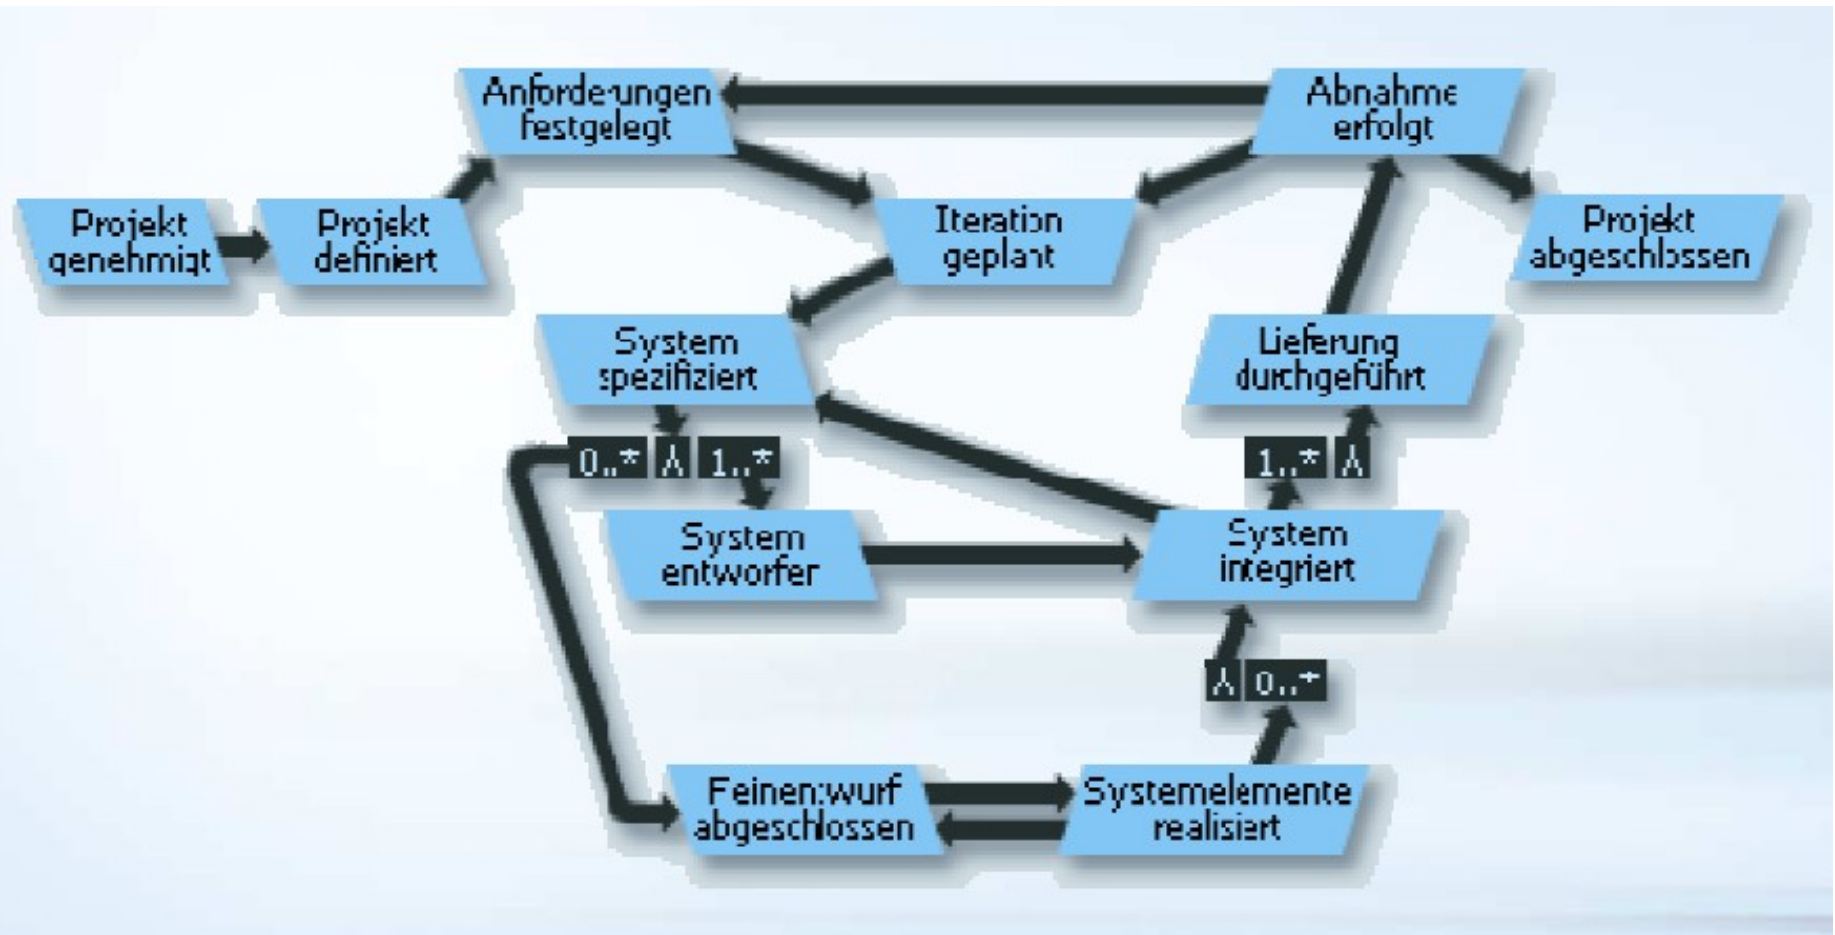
Anforderungen festgelegt

Abnahme erfolgt

Projekt genehmigt

Projekt definiert

Iteration geplant

Projekt abgeschlossen

System spezifiziert

Lieferung durchgeführt

0..* ⋏ 1..*

1..* ⋏

System entworfen

System integriert

⋏ 0..*

Feinentwurf abgeschlossen

Systemelemente realisiert